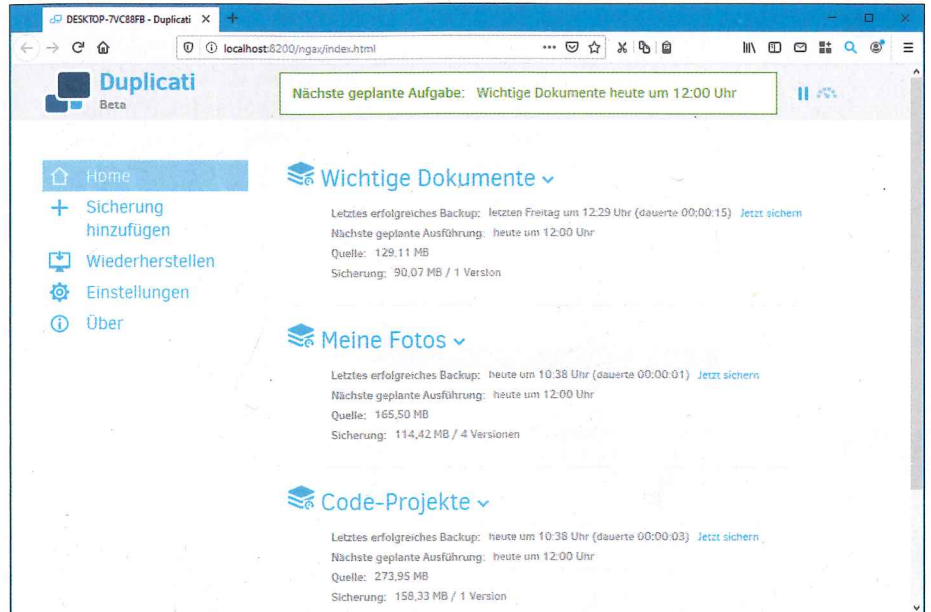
DESKTOP-7VC88FB - Duplicati ×

localhost:8200/ngax/index.html

Duplicati
Beta

Nächste geplante Aufgabe: Wichtige Dokumente heute um 12:00 Uhr

Home
Sicherung hinzufügen
Wiederherstellen
Einstellungen
Über

Wichtige Dokumente

Letztes erfolgreiches Backup: letzten Freitag um 12:29 Uhr (dauerte 00:00:15) Jetzt sichern
Nächste geplante Ausführung: heute um 12:00 Uhr
Quelle: 129,11 MB
Sicherung: 90,07 MB / 1 Version

Meine Fotos

Letztes erfolgreiches Backup: heute um 10:38 Uhr (dauerte 00:00:01) Jetzt sichern
Nächste geplante Ausführung: heute um 12:00 Uhr
Quelle: 165,50 MB
Sicherung: 114,42 MB / 4 Versionen

Code-Projekte

Letztes erfolgreiches Backup: heute um 10:38 Uhr (dauerte 00:00:03) Jetzt sichern
Nächste geplante Ausführung: heute um 12:00 Uhr
Quelle: 273,95 MB
Sicherung: 158,33 MB / 1 Version